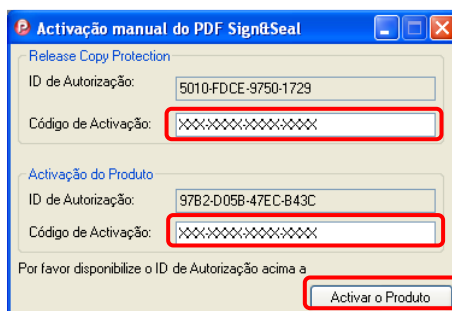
Activação manual do PDF Sign&Seal

Release Copy Protection

ID de Autorização: 5010-FDCE-9750-1729

Código de Activação: XXX-XXXX-XXXX-XXXX

Activação do Produto

ID de Autorização: 97B2-D05B-47EC-B43C

Código de Activação: XXX-XXXX-XXXX-XXXX

Por favor disponibilize o ID de Autorização acima a

Activar o Produto